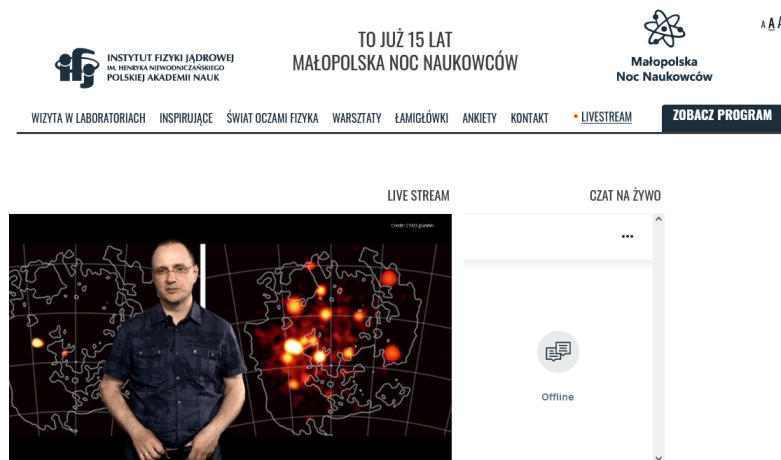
INSTYTUT FIZYKI JĄDROWEJ
IM. HENRYKA NIEWODNICZAŃSKIEGO
POLSKIEJ AKADEMII NAUK

TO JUŻ 15 LAT
MAŁOPOLSKA NOC NAUKOWCÓW

Małopolska
Noc Naukowców

A A A

WIZYTA W LABORATORIACH INSPIRUJĄCE ŚWIAT OCZAMI FIZYKA WARSZTATY ŁAMIGŁÓWKI ANKIETY KONTAKT • LIVESTREAM ZOBACZ PROGRAM

LIVE STREAM

CZAT NA ŻYWO

Credit: CTAO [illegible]

...

Offline